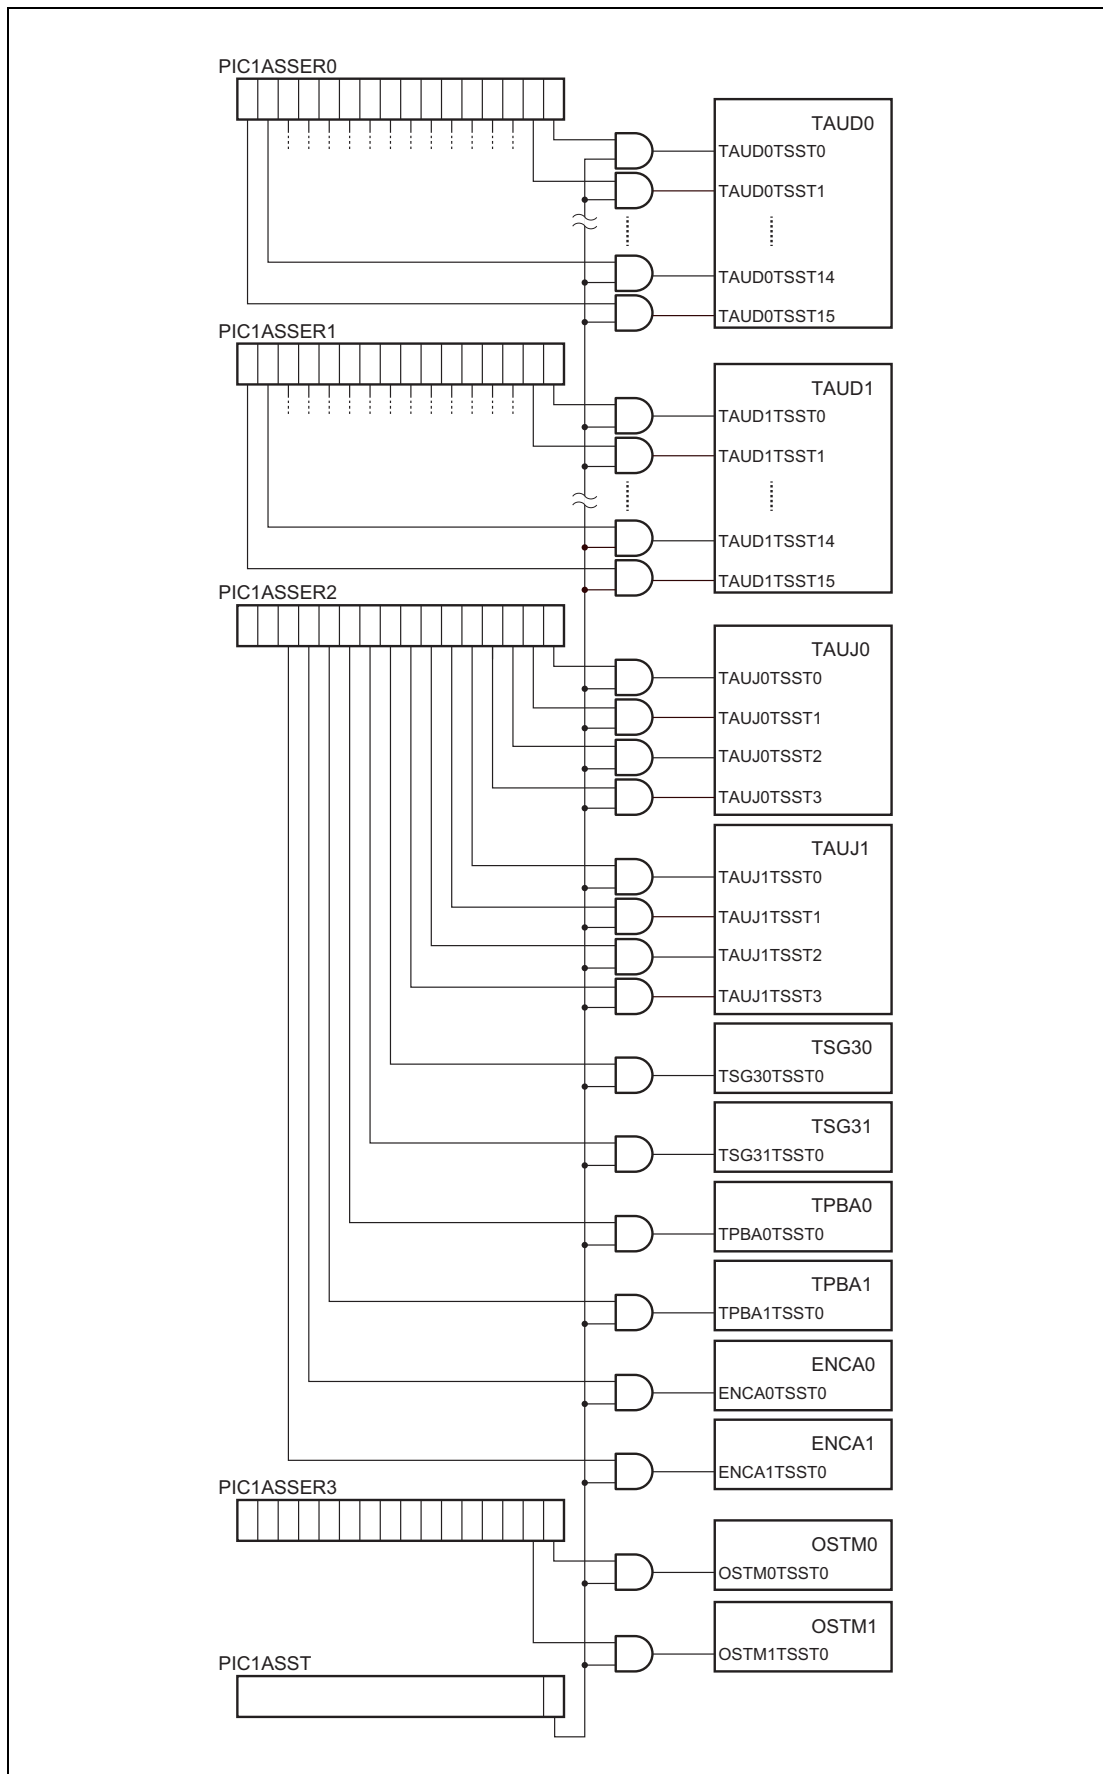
PIC1ASSER0

TAUD0
TAUD0TSST0
TAUD0TSST1
TAUD0TSST14
TAUD0TSST15

PIC1ASSER1

TAUD1
TAUD1TSST0
TAUD1TSST1
TAUD1TSST14
TAUD1TSST15

PIC1ASSER2

TAUJ0
TAUJ0TSST0
TAUJ0TSST1
TAUJ0TSST2
TAUJ0TSST3

TAUJ1
TAUJ1TSST0
TAUJ1TSST1
TAUJ1TSST2
TAUJ1TSST3

TSG30
TSG30TSST0

TSG31
TSG31TSST0

TPBA0
TPBA0TSST0

TPBA1
TPBA1TSST0

ENCA0
ENCA0TSST0

ENCA1
ENCA1TSST0

PIC1ASSER3

OSTM0
OSTM0TSST0

OSTM1
OSTM1TSST0

PIC1ASST